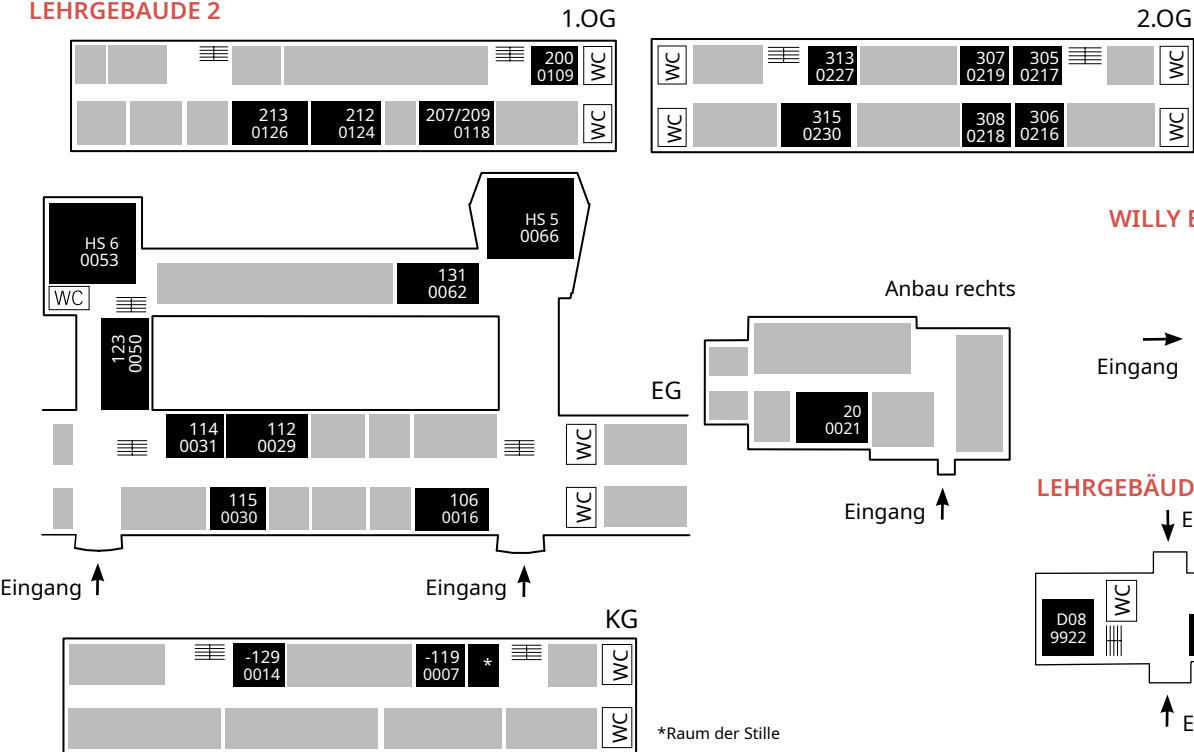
LEHRGEBÄUDE 2

1.OG

200
0109
WC
213
0126
212
0124
207/209
0118
WC

2.OG

WC
313
0227
307
0219
305
0217
WC
WC
315
0230
308
0218
306
0216
WC

HS 6
0053
WC
HS 5
0066
131
0062
123
0050
EG
114
0031
112
0029
WC
115
0030
106
0016
WC

Eingang
Eingang

WILLY B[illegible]

Anbau rechts
Eingang
20
0021
Eingang

LEHRGEBÄUD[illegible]
E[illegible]
WC
D08
9922
E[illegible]

KG

-129
0014
-119
0007
*
WC
WC
*Raum der Stille